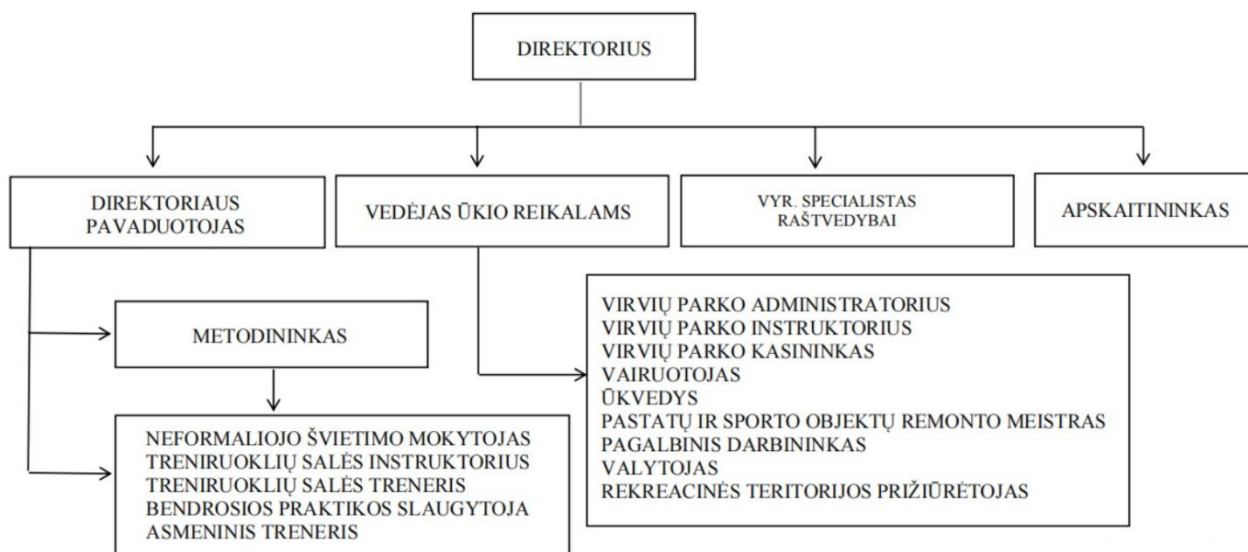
DIREKTORIUS

DIREKTORIAUS PAVADUOTOJAS

VEDĖJAS ŪKIO REIKALAMS

VYR. SPECIALISTAS RAŠTVEDYBAI

APSKAITININKAS

METODININKAS

VIRVIŲ PARKO ADMINISTRATORIUS
VIRVIŲ PARKO INSTRUKTORIUS
VIRVIŲ PARKO KASININKAS
VAIRUOTOJAS
ŪKVEDYS
PASTATŲ IR SPORTO OBJEKTŲ REMONTO MEISTRAS
PAGALBINIS DARBININKAS
VALYTOJAS
REKREACINĖS TERITORIJOS PRIŽIŪRĖTOJAS

NEFORMALIOJO ŠVIETIMO MOKYTOJAS
TRENIRUOKLIŲ SALĖS INSTRUKTORIUS
TRENIRUOKLIŲ SALĖS TRENERIS
BENDROSIOS PRAKTIKOS SLAUGYTOJA
ASMENINIS TRENERIS